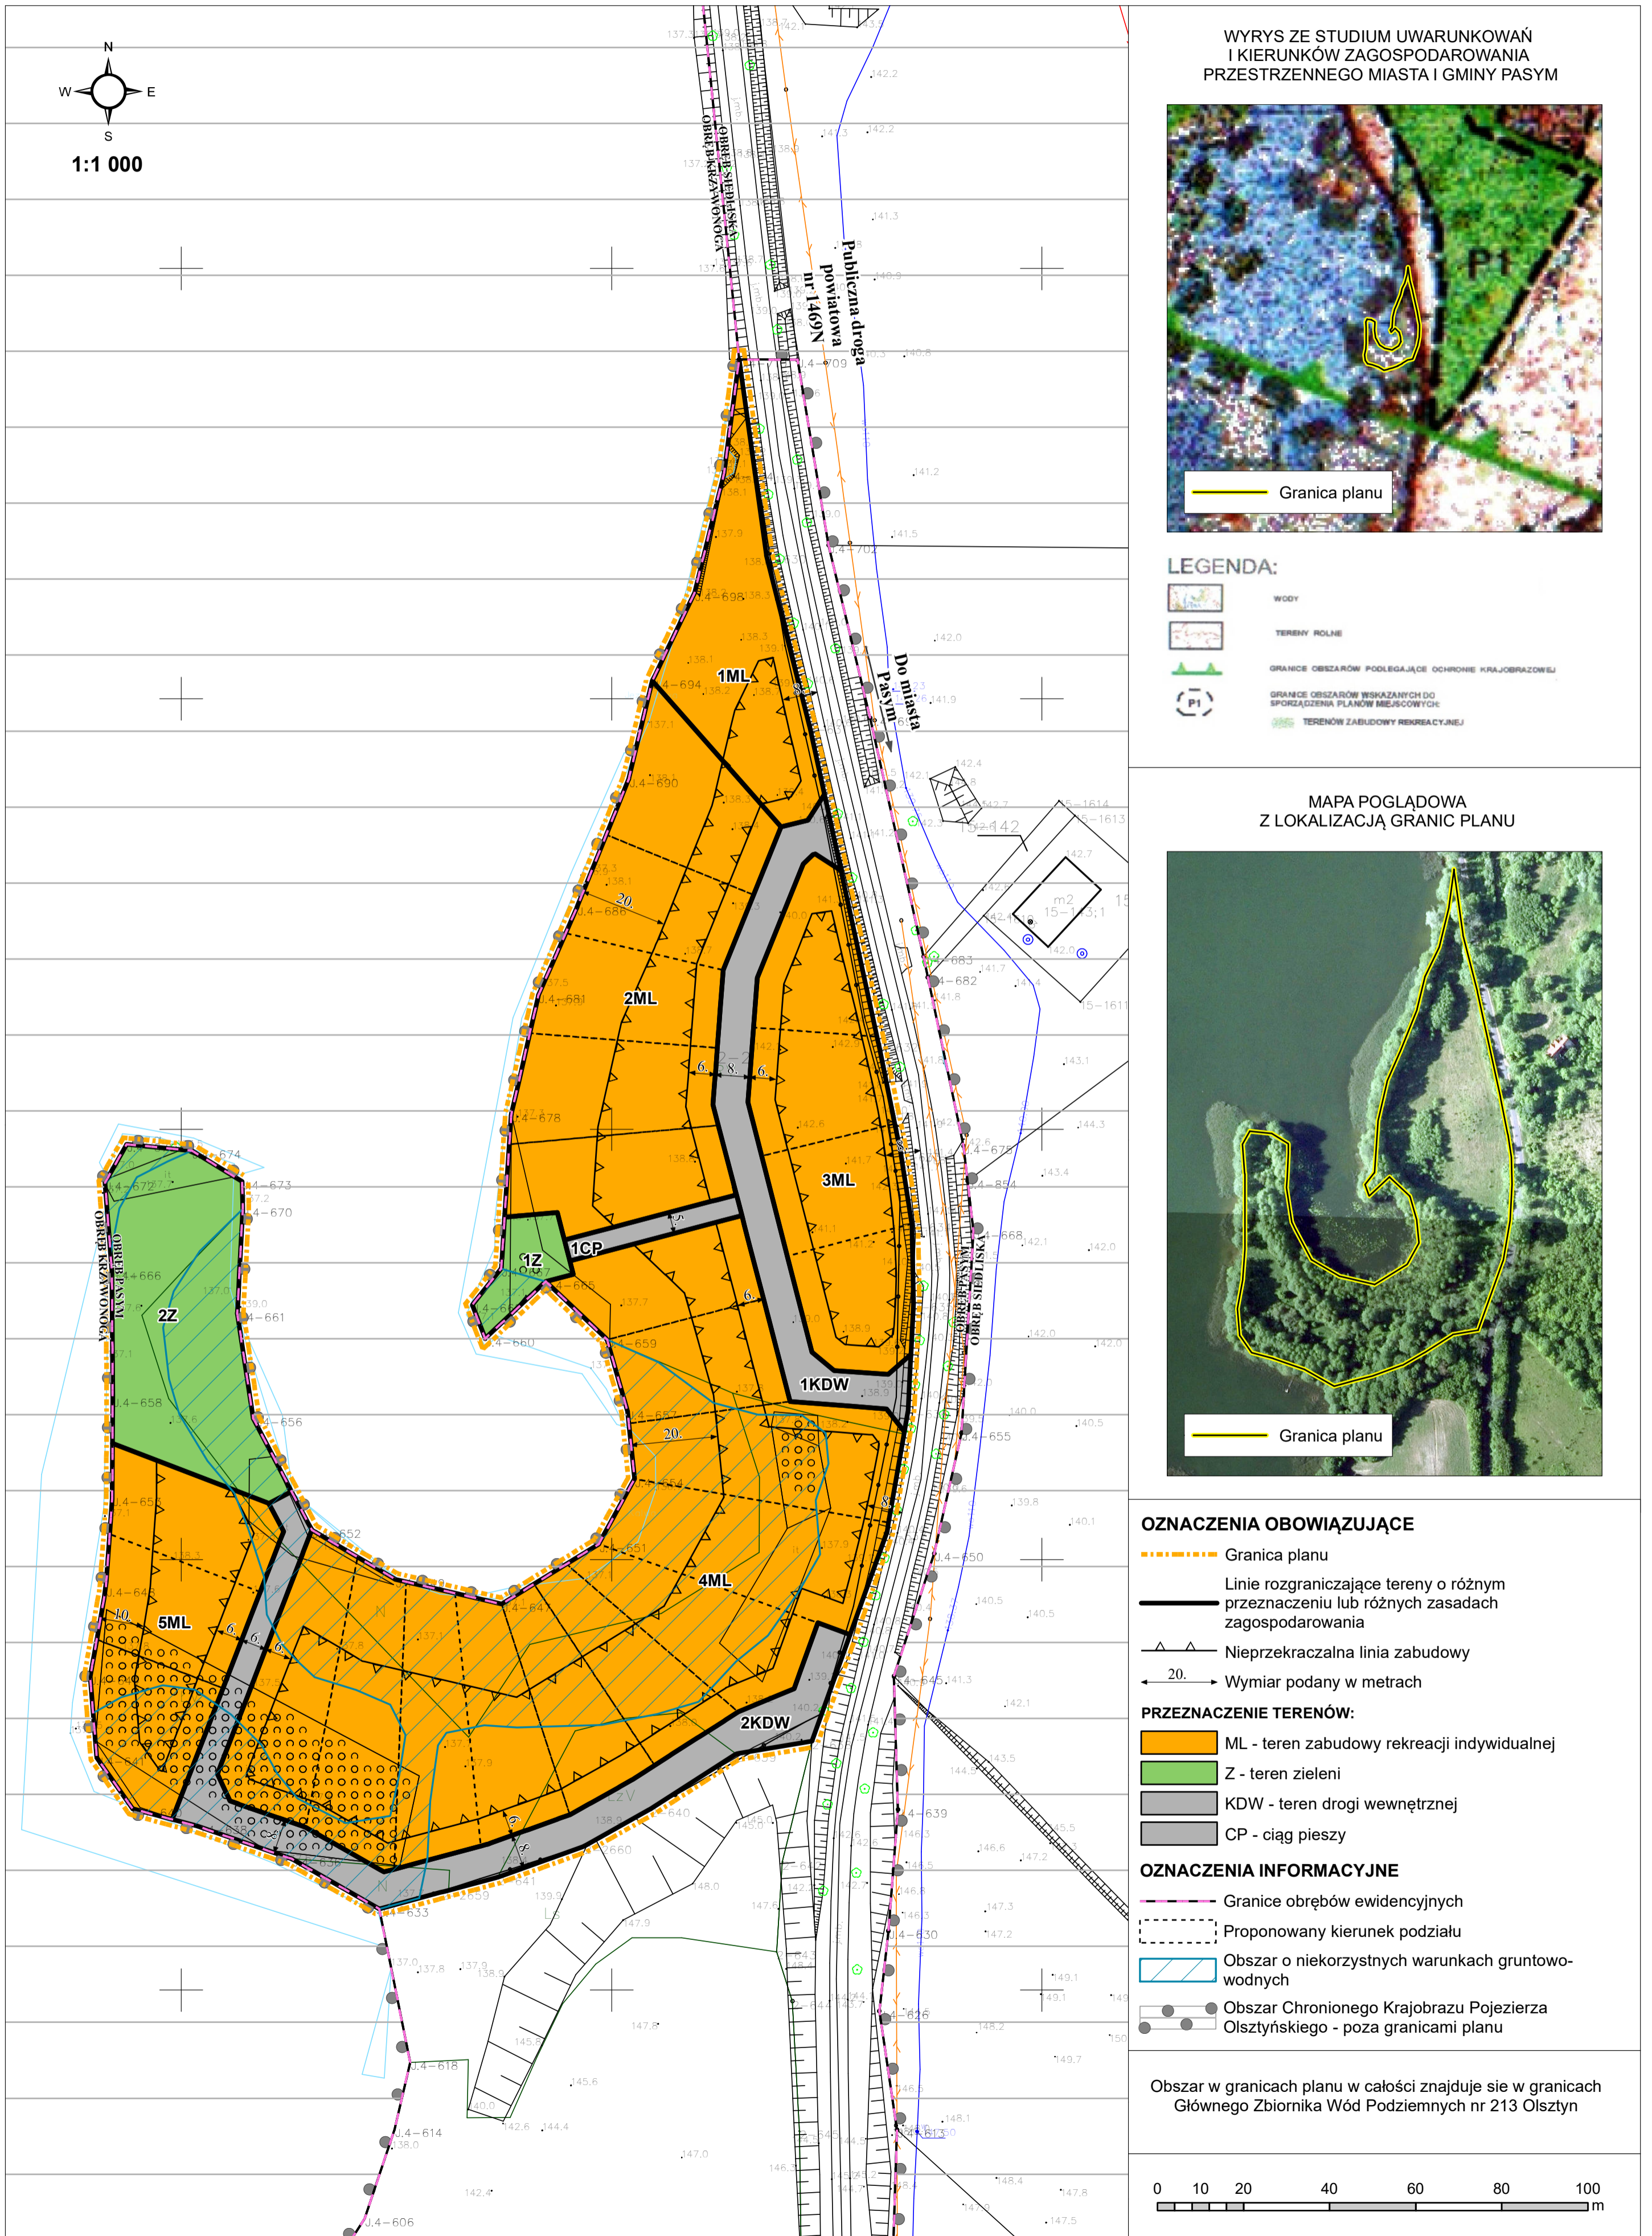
N
W
E
S
1:1 000

OBRĘB SIEDLISKA
OBRĘB KRZYWONOGA

Publiczna droga powiatowa nr 1469N

Do miasta Pasym

1ML
2ML
3ML
4ML
5ML
1Z
2Z
1CP
1KDW
2KDW

OBRĘB PASYM
OBRĘB KRZYWONOGA

OBRĘB PASYM
OBRĘB SIEDLISKA

20.
6.
8.
10.

WYRYS ZE STUDIUM UWARUNKOWAŃ I KIERUNKÓW ZAGOSPODAROWANIA PRZESTRZENNEGO MIASTA I GMINY PASYM

P1

Granica planu

LEGENDA:
WODY
TERENY ROLNE
GRANICE OBSZARÓW PODLEGAJĄCE OCHRONIE KRAJOBRAZOWEJ
GRANICE OBSZARÓW WSKAZANYCH DO SPORZĄDZENIA PLANÓW MIEJSCOWYCH:
P1
TERENÓW ZABUDOWY REKREACYJNEJ

MAPA POGLĄDOWA Z LOKALIZACJĄ GRANIC PLANU

Granica planu

OZNACZENIA OBOWIĄZUJĄCE
Granica planu
Linie rozgraniczające tereny o różnym przeznaczeniu lub różnych zasadach zagospodarowania
Nieprzekraczalna linia zabudowy
20. Wymiar podany w metrach
PRZEZNACZENIE TERENÓW:
ML - teren zabudowy rekreacji indywidualnej
Z - teren zieleni
KDW - teren drogi wewnętrznej
CP - ciąg pieszy
OZNACZENIA INFORMACYJNE
Granice obrębów ewidencyjnych
Proponowany kierunek podziału
Obszar o niekorzystnych warunkach gruntowo-wodnych
Obszar Chronionego Krajobrazu Pojezierza Olsztyńskiego - poza granicami planu

Obszar w granicach planu w całości znajduje sie w granicach Głównego Zbiornika Wód Podziemnych nr 213 Olsztyn

0 10 20 40 60 80 100
m